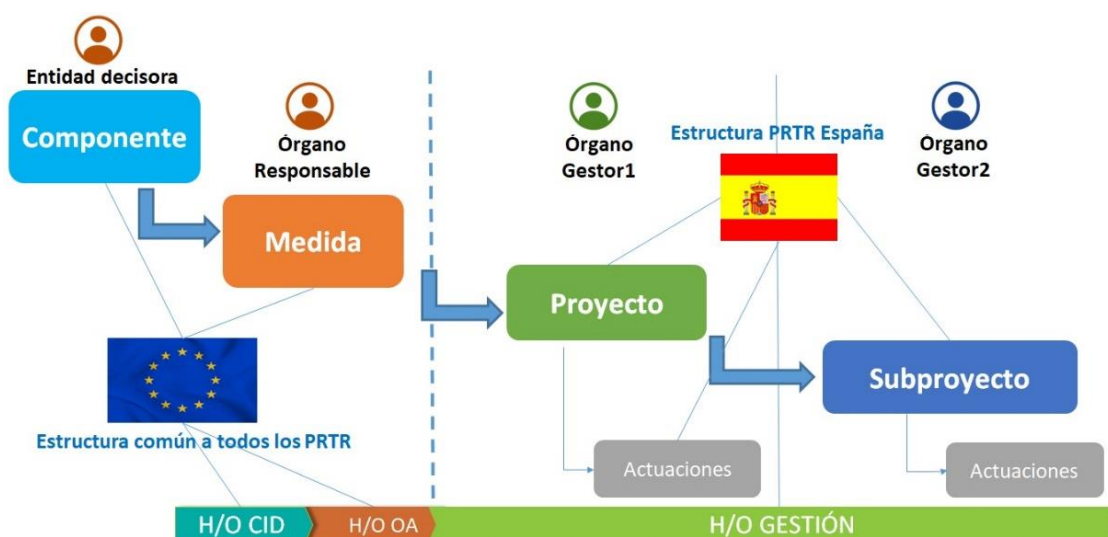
Entidad decisora

Componente

Órgano Responsable

Medida

Estructura común a todos los PRTR

Órgano Gestor1

Estructura PRTR España

Órgano Gestor2

Proyecto

Subproyecto

Actuaciones

Actuaciones

H/O CID

H/O OA

H/O GESTIÓN